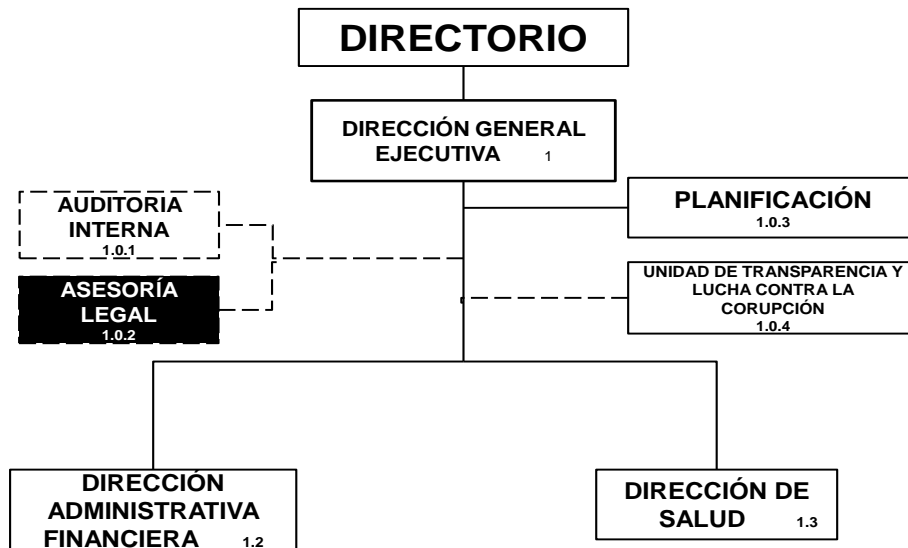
DIRECTORIO

DIRECCIÓN GENERAL EJECUTIVA 1

AUDITORIA INTERNA
1.0.1

ASESORÍA LEGAL
1.0.2

PLANIFICACIÓN
1.0.3

UNIDAD DE TRANSPARENCIA Y LUCHA CONTRA LA CORUPCIÓN
1.0.4

DIRECCIÓN ADMINISTRATIVA FINANCIERA 1.2

DIRECCIÓN DE SALUD 1.3